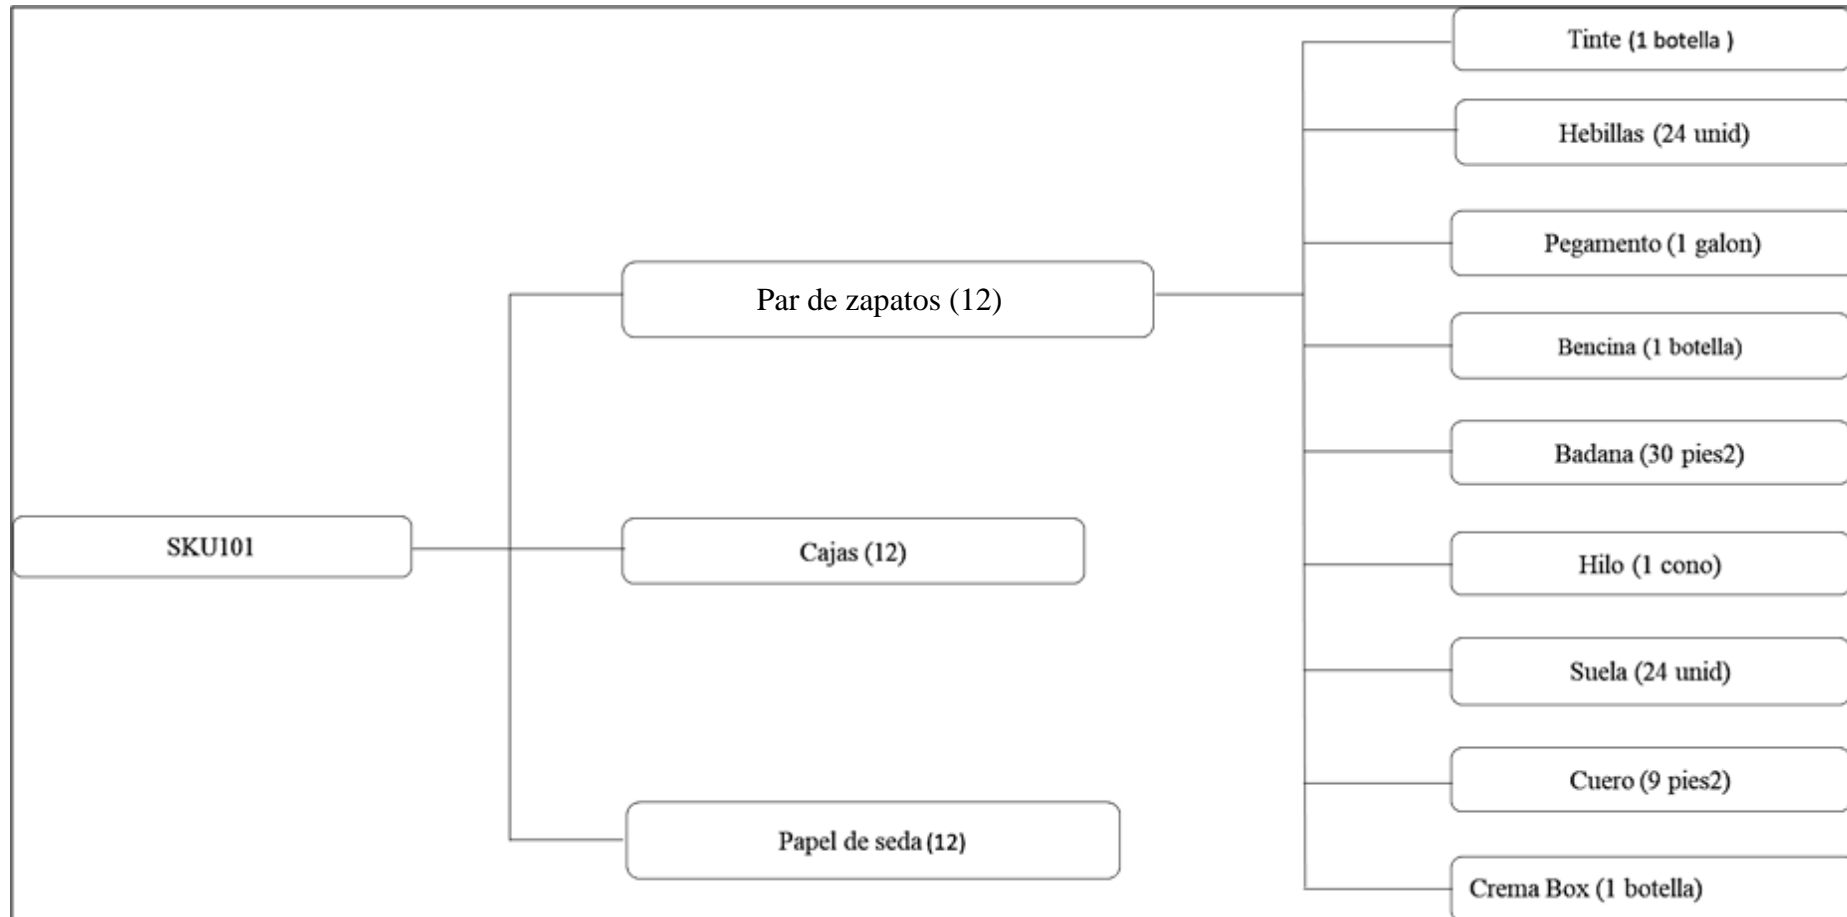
SKU101

Par de zapatos (12)

Cajas (12)

Papel de seda (12)

Tinte (1 botella )

Hebillas (24 unid)

Pegamento (1 galon)

Bencina (1 botella)

Badana (30 pies2)

Hilo (1 cono)

Suela (24 unid)

Cuero (9 pies2)

Crema Box (1 botella)